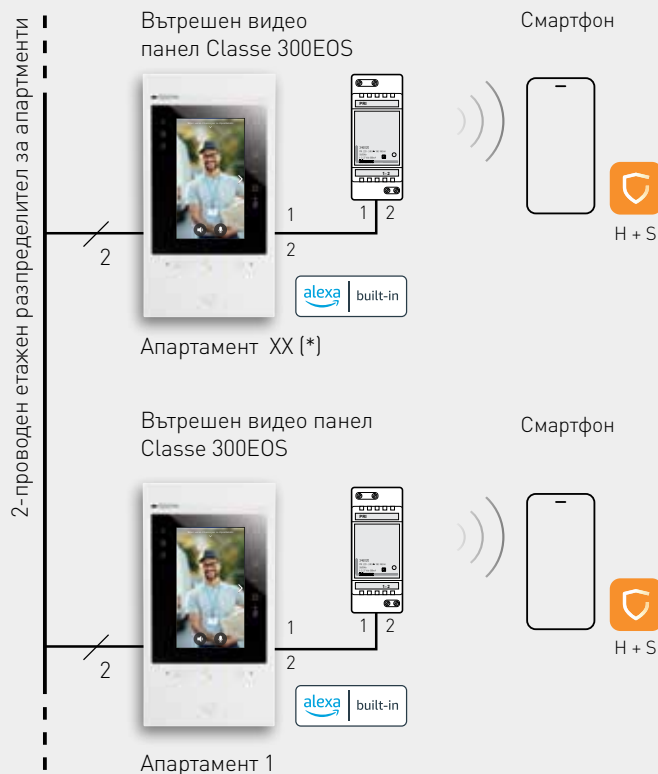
2-проводен етажен разпределител за апартаменти

Вътрешен видео панел Classe 300EOS

Смартфон

1
2
1 2
2

alexa built-in

H + S

Апартамент XX (*)

Вътрешен видео панел Classe 300EOS

Смартфон

1
2
1 2
2

alexa built-in

H + S

Апартамент 1